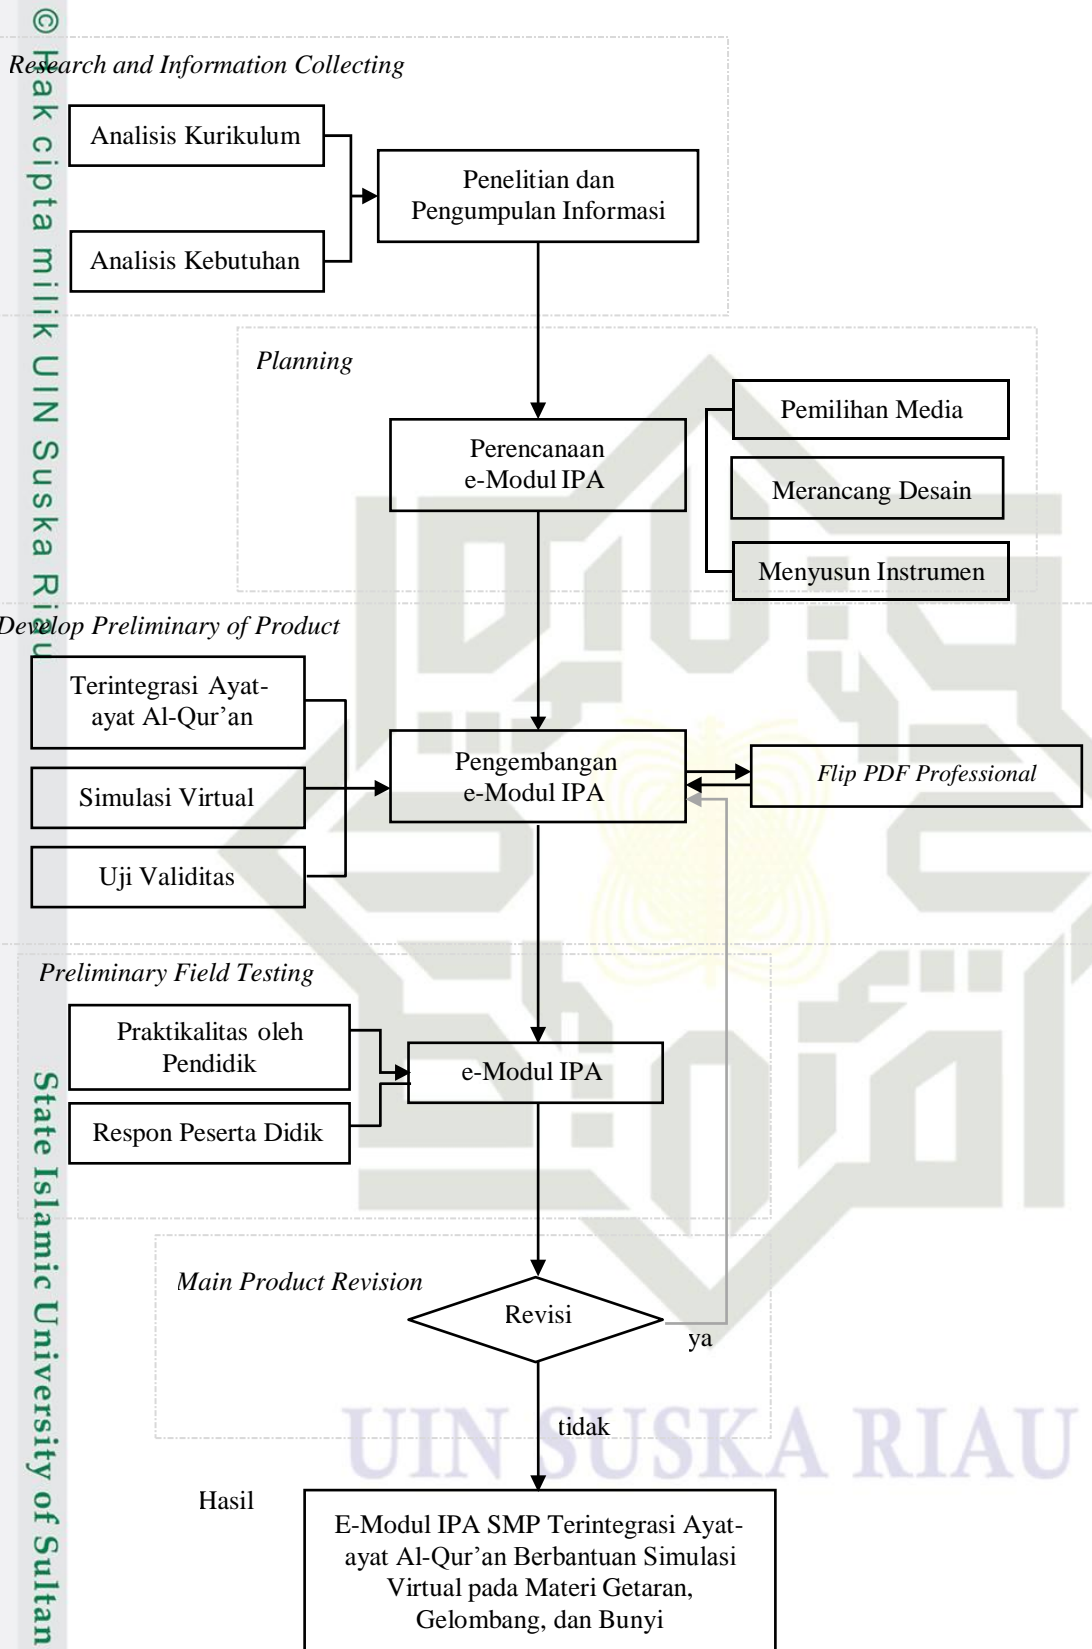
© Hak cipta milik UIN Suska Riau

State Islamic University of Sultan

Research and Information Collecting

Analisis Kurikulum

Analisis Kebutuhan

Penelitian dan Pengumpulan Informasi

Planning

Perencanaan e-Modul IPA

Pemilihan Media

Merancang Desain

Menyusun Instrumen

Develop Preliminary of Product

Terintegrasi Ayat-ayat Al-Qur'an

Simulasi Virtual

Uji Validitas

Pengembangan e-Modul IPA

Flip PDF Professional

Preliminary Field Testing

Praktikalitas oleh Pendidik

Respon Peserta Didik

e-Modul IPA

Main Product Revision

Revisi

ya

tidak

Hasil

E-Modul IPA SMP Terintegrasi Ayat-ayat Al-Qur'an Berbantuan Simulasi Virtual pada Materi Getaran, Gelombang, dan Bunyi

UIN SUSKA RIAU